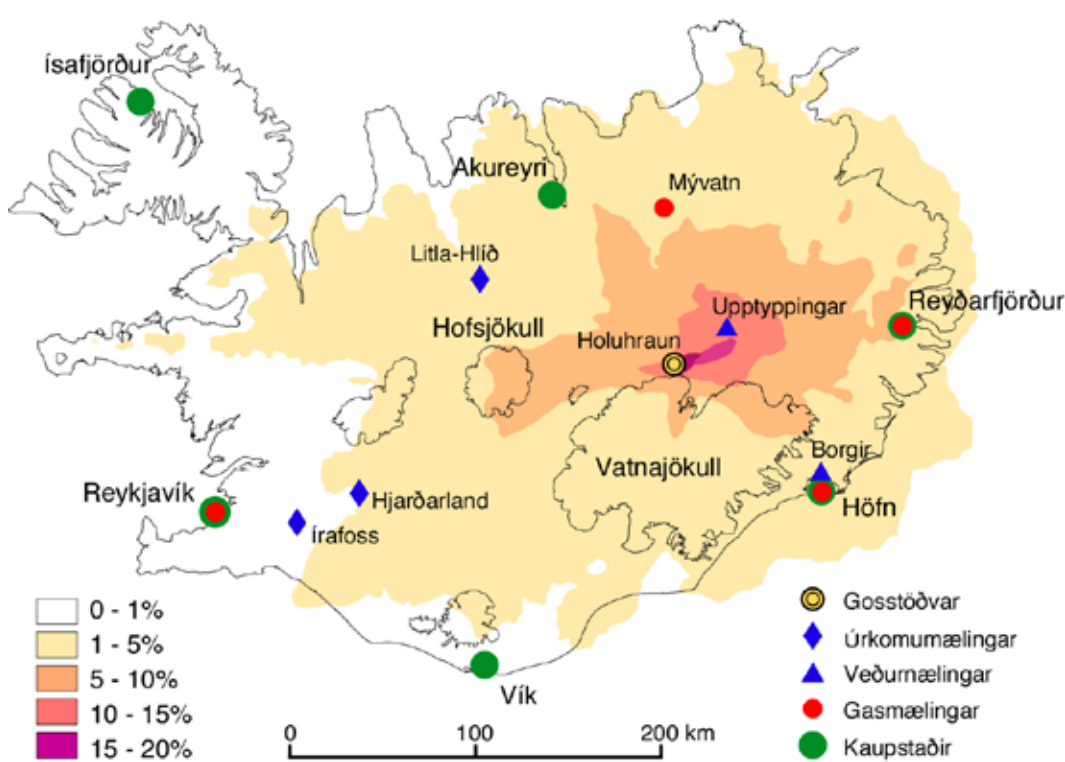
Ísafjörður
Akureyri
Mývatn
Litla-Hlíð
Upptyppingar
Reyðarfjörður
Hofsjökull
Holuhraun
Vatnajökull
Borgir
Reykjavík
Hjarðarland
Höfn
Írafoss
Vík

0 - 1%
1 - 5%
5 - 10%
10 - 15%
15 - 20%

0
100
200 km

Gosstöðvar
Úrkomumælingar
Veðurnælingar
Gasmælingar
Kaupstaðir